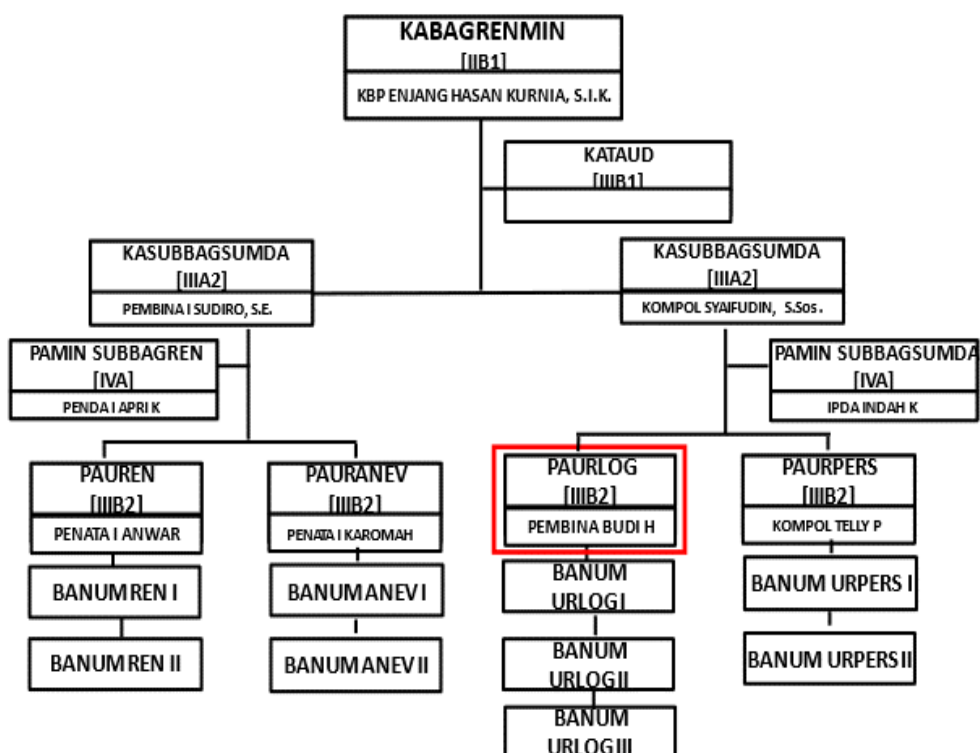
KABAGRENMIN
[IIB1]
KBP ENJANG HASAN KURNIA, S.I.K.

KATAUD
[IIIB1]

KASUBBAGSUMDA
[IIIA2]
PEMBINA I SUDIRO, S.E.

KASUBBAGSUMDA
[IIIA2]
KOMPOL SYAIFUDIN, S.Sos.

PAMIN SUBBAGREN
[IVA]
PENDA I APRI K

PAMIN SUBBAGSUMDA
[IVA]
IPDA INDAH K

PAUREN
[IIIB2]
PENATA I ANWAR

BANUM REN I

BANUM REN II

PAURANEV
[IIIB2]
PENATA I KAROMAH

BANUM ANEV I

BANUM ANEV II

PAURLOG
[IIIB2]
PEMBINA BUDI H

BANUM URLOG I

BANUM URLOG II

BANUM URLOG III

PAURPERS
[IIIB2]
KOMPOL TELLY P

BANUM URPERS I

BANUM URPERS II